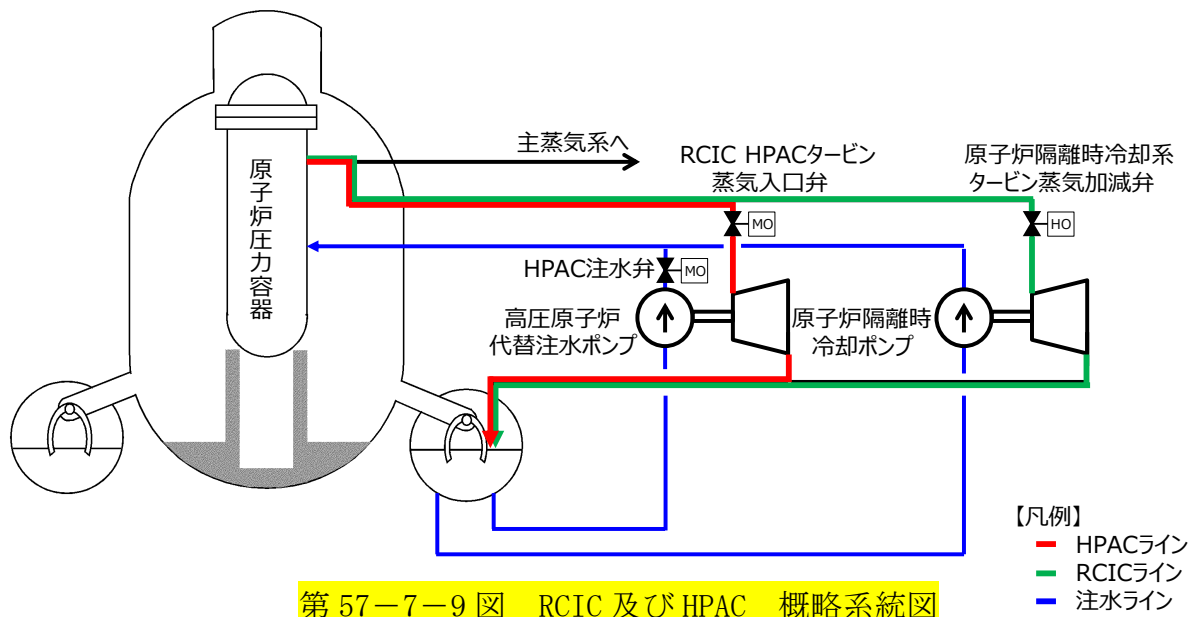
原子炉圧力容器

主蒸気系へ

RCIC HPACタービン蒸気入口弁

原子炉隔離時冷却系タービン蒸気加減弁

MO

HO

HPAC注水弁

MO

高圧原子炉代替注水ポンプ

原子炉隔離時冷却ポンプ

【凡例】
HPACライン
RCICライン
注水ライン

第 57－7－9 図　RCIC 及び HPAC　概略系統図